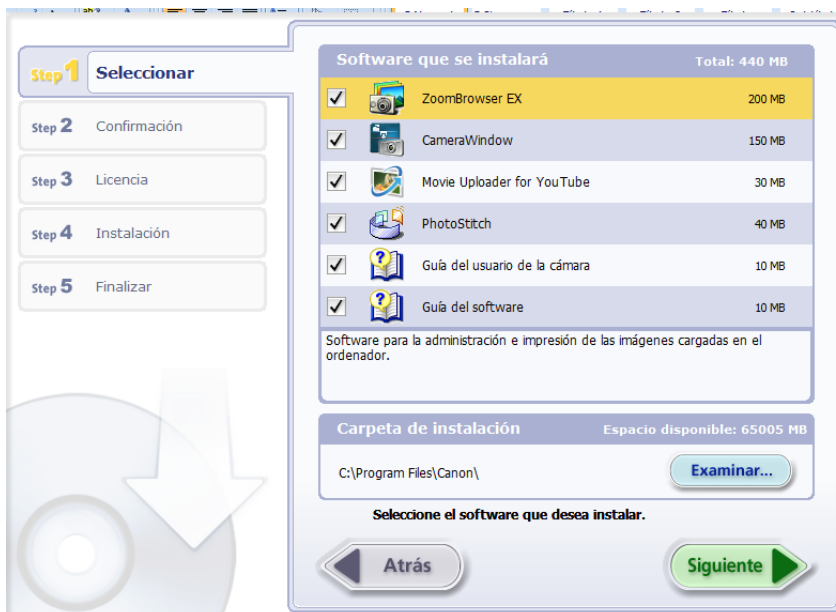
Step 1 Seleccionar

Step 2 Confirmación

Step 3 Licencia

Step 4 Instalación

Step 5 Finalizar

Software que se instalará Total: 440 MB

| | | |
|---|---|---|
| ☑ | ZoomBrowser EX | 200 MB |
| ☑ | CameraWindow | 150 MB |
| ☑ | Movie Uploader for YouTube | 30 MB |
| ☑ | PhotoStitch | 40 MB |
| ☑ | Guía del usuario de la cámara | 10 MB |
| ☑ | Guía del software | 10 MB |

Software para la administración e impresión de las imágenes cargadas en el ordenador.

Carpeta de instalación Espacio disponible: 65005 MB

C:\Program Files\Canon\

Examinar...

Seleccione el software que desea instalar.

Atrás

Siguiente